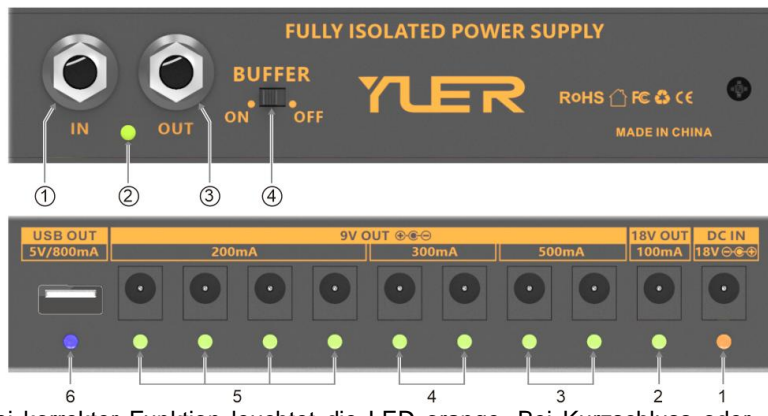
FULLY ISOLATED POWER SUPPLY

IN

OUT

BUFFER

ON

OFF

YLER

RoHS FC CE

MADE IN CHINA

①

②

③

④

USB OUT

5V/800mA

9V OUT

200mA

300mA

500mA

18V OUT

100mA

DC IN

18V

6

5

4

3

2

1

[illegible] korrekter Funktion leuchtet die LED orange. Bei Kurzschluss oder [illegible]